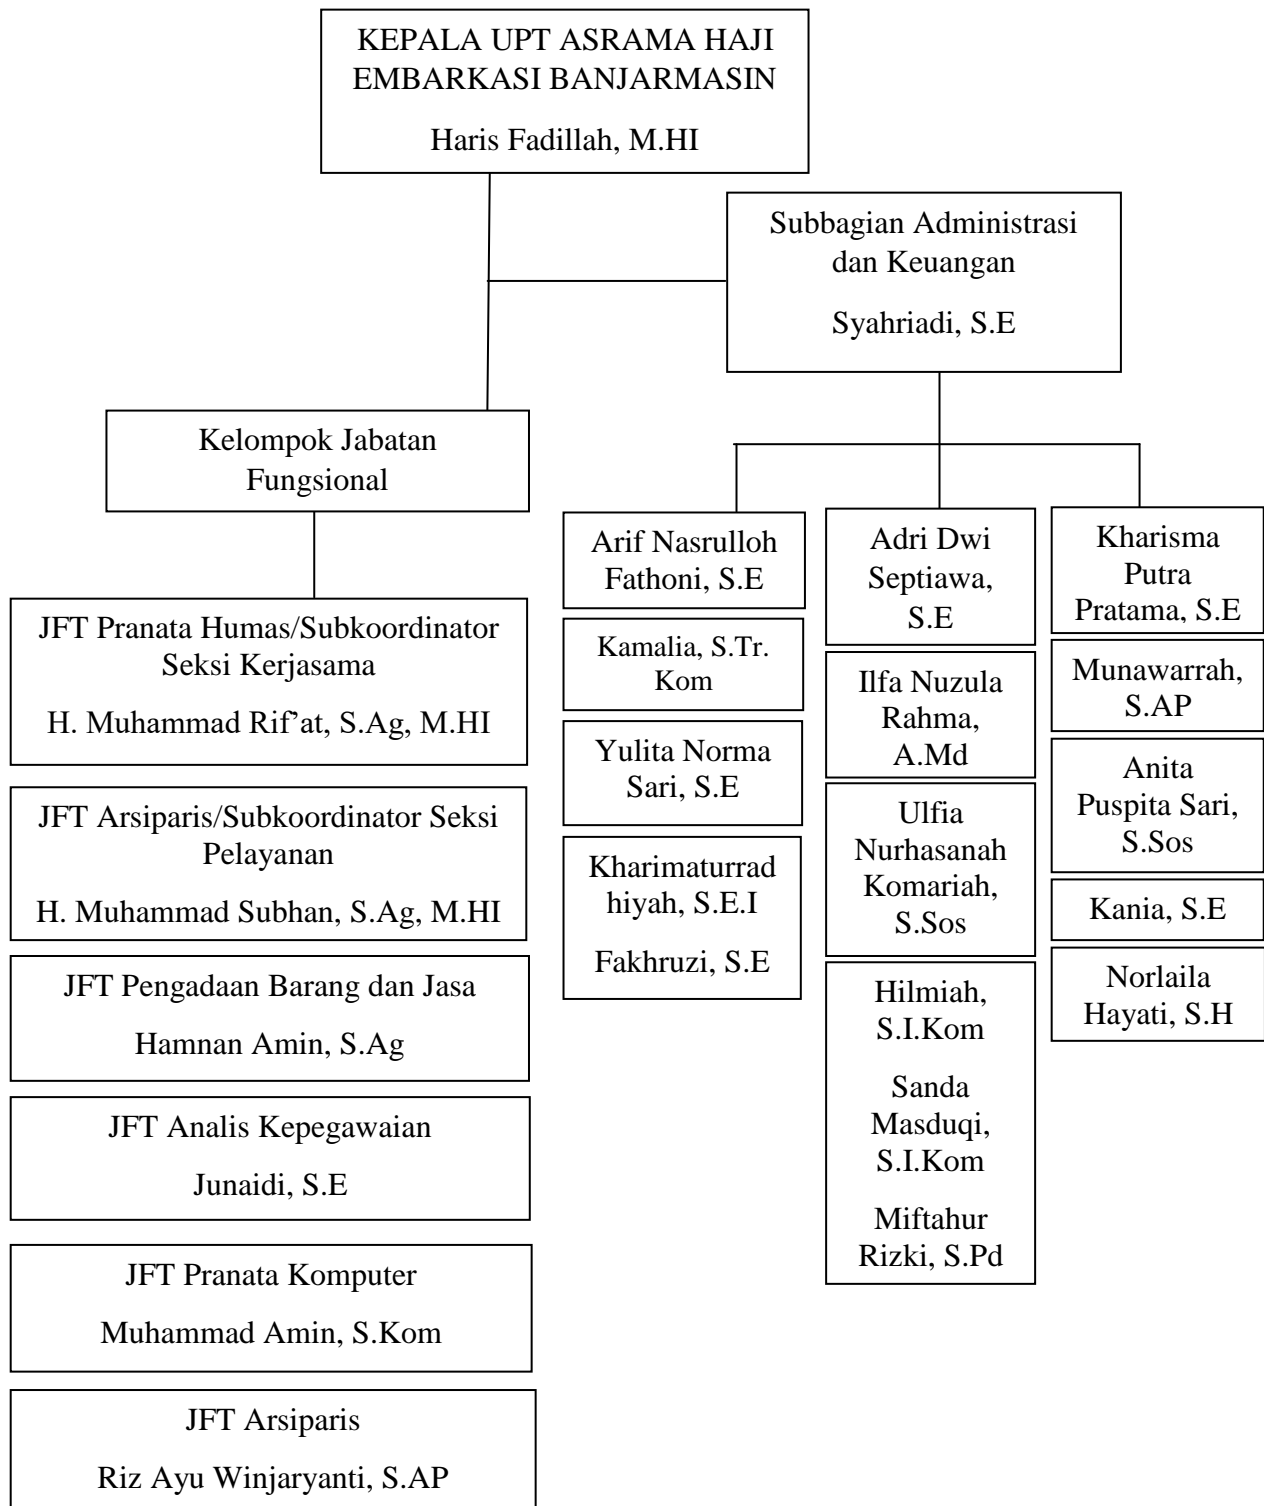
KEPALA UPT ASRAMA HAJI EMBARKASI BANJARMASIN

Haris Fadillah, M.HI

Subbagian Administrasi dan Keuangan

Syahriadi, S.E

Kelompok Jabatan Fungsional

JFT Pranata Humas/Subkoordinator Seksi Kerjasama

H. Muhammad Rif'at, S.Ag, M.HI

JFT Arsiparis/Subkoordinator Seksi Pelayanan

H. Muhammad Subhan, S.Ag, M.HI

JFT Pengadaan Barang dan Jasa

Hamnan Amin, S.Ag

JFT Analis Kepegawaian

Junaidi, S.E

JFT Pranata Komputer

Muhammad Amin, S.Kom

JFT Arsiparis

Riz Ayu Winjaryanti, S.AP

Arif Nasrulloh Fathoni, S.E

Kamalia, S.Tr. Kom

Yulita Norma Sari, S.E

Kharimaturrad hiyah, S.E.I

Fakhruzi, S.E

Adri Dwi Septiawa, S.E

Ilfa Nuzula Rahma, A.Md

Ulfia Nurhasanah Komariah, S.Sos

Hilmiah, S.I.Kom

Sanda Masduqi, S.I.Kom

Miftahur Rizki, S.Pd

Kharisma Putra Pratama, S.E

Munawarrah, S.AP

Anita Puspita Sari, S.Sos

Kania, S.E

Norlaila Hayati, S.H